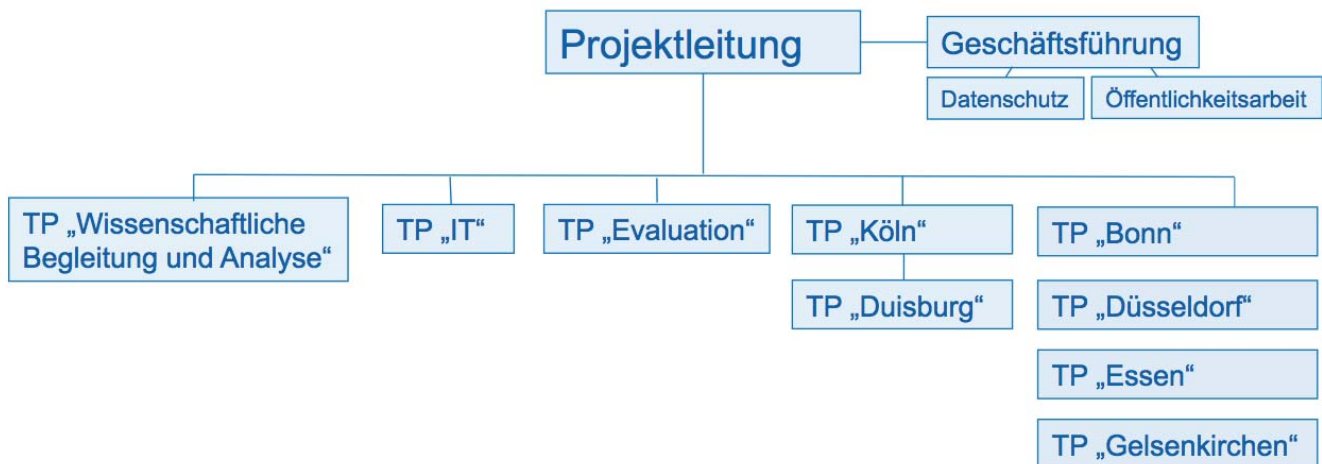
Projektleitung

Geschäftsführung

Datenschutz

Öffentlichkeitsarbeit

TP „Wissenschaftliche Begleitung und Analyse“

TP „IT“

TP „Evaluation“

TP „Köln“

TP „Duisburg“

TP „Bonn“

TP „Düsseldorf“

TP „Essen“

TP „Gelsenkirchen“